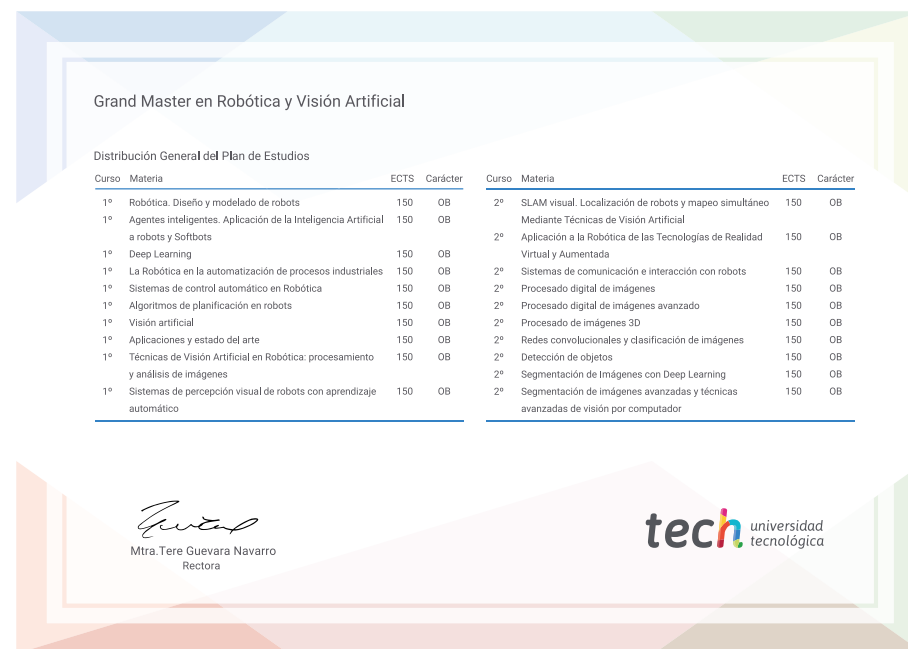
Grand Master en Robótica y Visión Artificial

Distribución General del Plan de Estudios

| Curso | Materia | ECTS | Carácter |
|---|---|---|---|
| 1º | Robótica. Diseño y modelado de robots | 150 | OB |
| 1º | Agentes inteligentes. Aplicación de la Inteligencia Artificial a robots y Softbots | 150 | OB |
| 1º | Deep Learning | 150 | OB |
| 1º | La Robótica en la automatización de procesos industriales | 150 | OB |
| 1º | Sistemas de control automático en Robótica | 150 | OB |
| 1º | Algoritmos de planificación en robots | 150 | OB |
| 1º | Visión artificial | 150 | OB |
| 1º | Aplicaciones y estado del arte | 150 | OB |
| 1º | Técnicas de Visión Artificial en Robótica: procesamiento y análisis de imágenes | 150 | OB |
| 1º | Sistemas de percepción visual de robots con aprendizaje automático | 150 | OB |

| Curso | Materia | ECTS | Carácter |
|---|---|---|---|
| 2º | SLAM visual. Localización de robots y mapeo simultáneo Mediante Técnicas de Visión Artificial | 150 | OB |
| 2º | Aplicación a la Robótica de las Tecnologías de Realidad Virtual y Aumentada | 150 | OB |
| 2º | Sistemas de comunicación e interacción con robots | 150 | OB |
| 2º | Procesado digital de imágenes | 150 | OB |
| 2º | Procesado digital de imágenes avanzado | 150 | OB |
| 2º | Procesado de imágenes 3D | 150 | OB |
| 2º | Redes convolucionales y clasificación de imágenes | 150 | OB |
| 2º | Detección de objetos | 150 | OB |
| 2º | Segmentación de Imágenes con Deep Learning | 150 | OB |
| 2º | Segmentación de imágenes avanzadas y técnicas avanzadas de visión por computador | 150 | OB |

Mtra.Tere Guevara Navarro
Rectora

tech universidad tecnológica